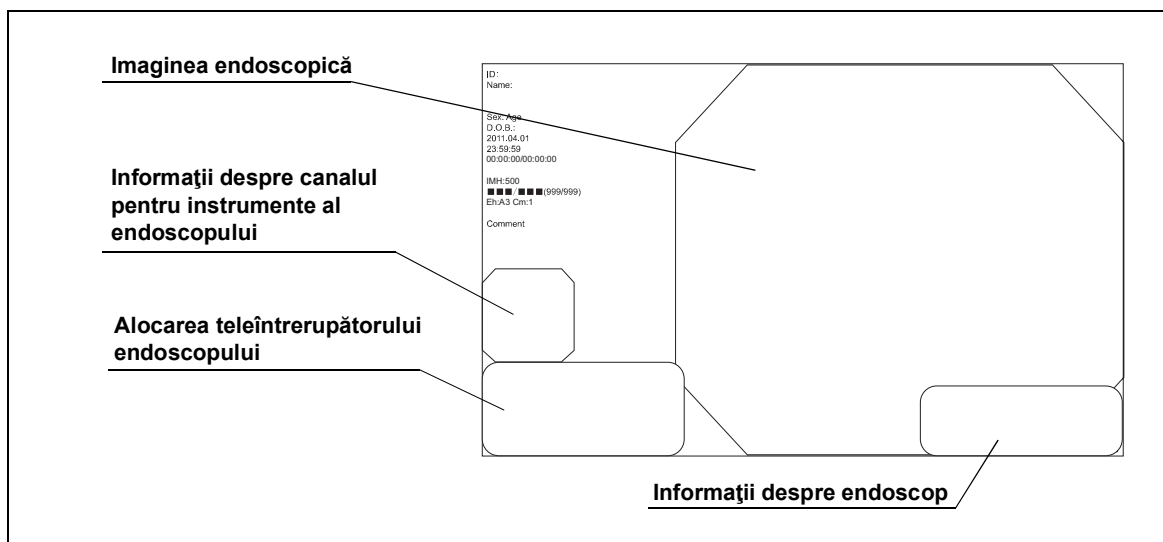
Imaginea endoscopică

ID:
Name:

Sex: Age
D.O.B.:
2011.04.01
23:59:59
00:00:00/00:00:00

IMH:500
■■■/■■■(999/999)
Eh:A3 Cm:1

Comment

Informaţii despre canalul pentru instrumente al endoscopului

Alocarea teleîntrerupătorului endoscopului

Informaţii despre endoscop